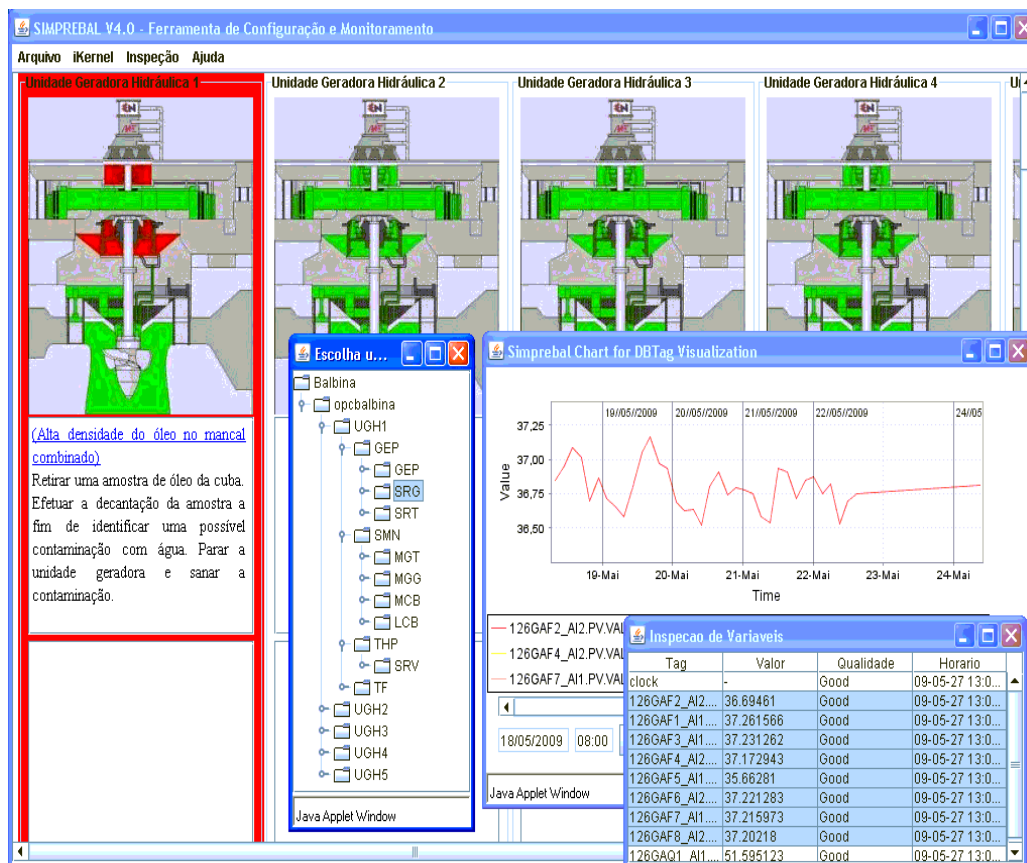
SIMPREBAL V4.0 - Ferramenta de Configuração e Monitoramento

Arquivo iKernel Inspeção Ajuda

Unidade Geradora Hidráulica 1

Unidade Geradora Hidráulica 2

Unidade Geradora Hidráulica 3

Unidade Geradora Hidráulica 4

(Alta densidade do óleo no mancal combinado)

Retirar uma amostra de óleo da cuba. Efetuar a decantação da amostra a fim de identificar uma possível contaminação com água. Parar a unidade geradora e sanar a contaminação.

Escolha u...

Balbina
opcbalbina
UGH1
GEP
GEP
SRG
SRT
SMN
MGT
MGG
MCB
LCB
THP
SRV
TF
UGH2
UGH3
UGH4
UGH5

Java Applet Window

Simprebal Chart for DBTag Visualization

19/05/2009 20/05/2009 21/05/2009 22/05/2009 24/05

37,25
37,00
36,75
36,50

Value

19-Mai 20-Mai 21-Mai 22-Mai 23-Mai 24-Mai

Time

126GAF2_AI2.PV.VAL
126GAF4_AI2.PV.VAL
126GAF7_AI1.PV.VAL

18/05/2009 08:00

Java Applet Window

Inspecao de Variaveis

| Tag | Valor | Qualidade | Horario |
|---|---|---|---|
| clock | - | Good | 09-05-27 13:0... |
| 126GAF2_AI2.... | 36.69461 | Good | 09-05-27 13:0... |
| 126GAF1_AI1.... | 37.261566 | Good | 09-05-27 13:0... |
| 126GAF3_AI1.... | 37.231262 | Good | 09-05-27 13:0... |
| 126GAF4_AI2.... | 37.172943 | Good | 09-05-27 13:0... |
| 126GAF5_AI1.... | 35.66281 | Good | 09-05-27 13:0... |
| 126GAF6_AI2.... | 37.221283 | Good | 09-05-27 13:0... |
| 126GAF7_AI1.... | 37.215973 | Good | 09-05-27 13:0... |
| 126GAF8_AI2.... | 37.20218 | Good | 09-05-27 13:0... |
| 126GAQ1_AI1.... | 51.595123 | Good | 09-05-27 13:0... |